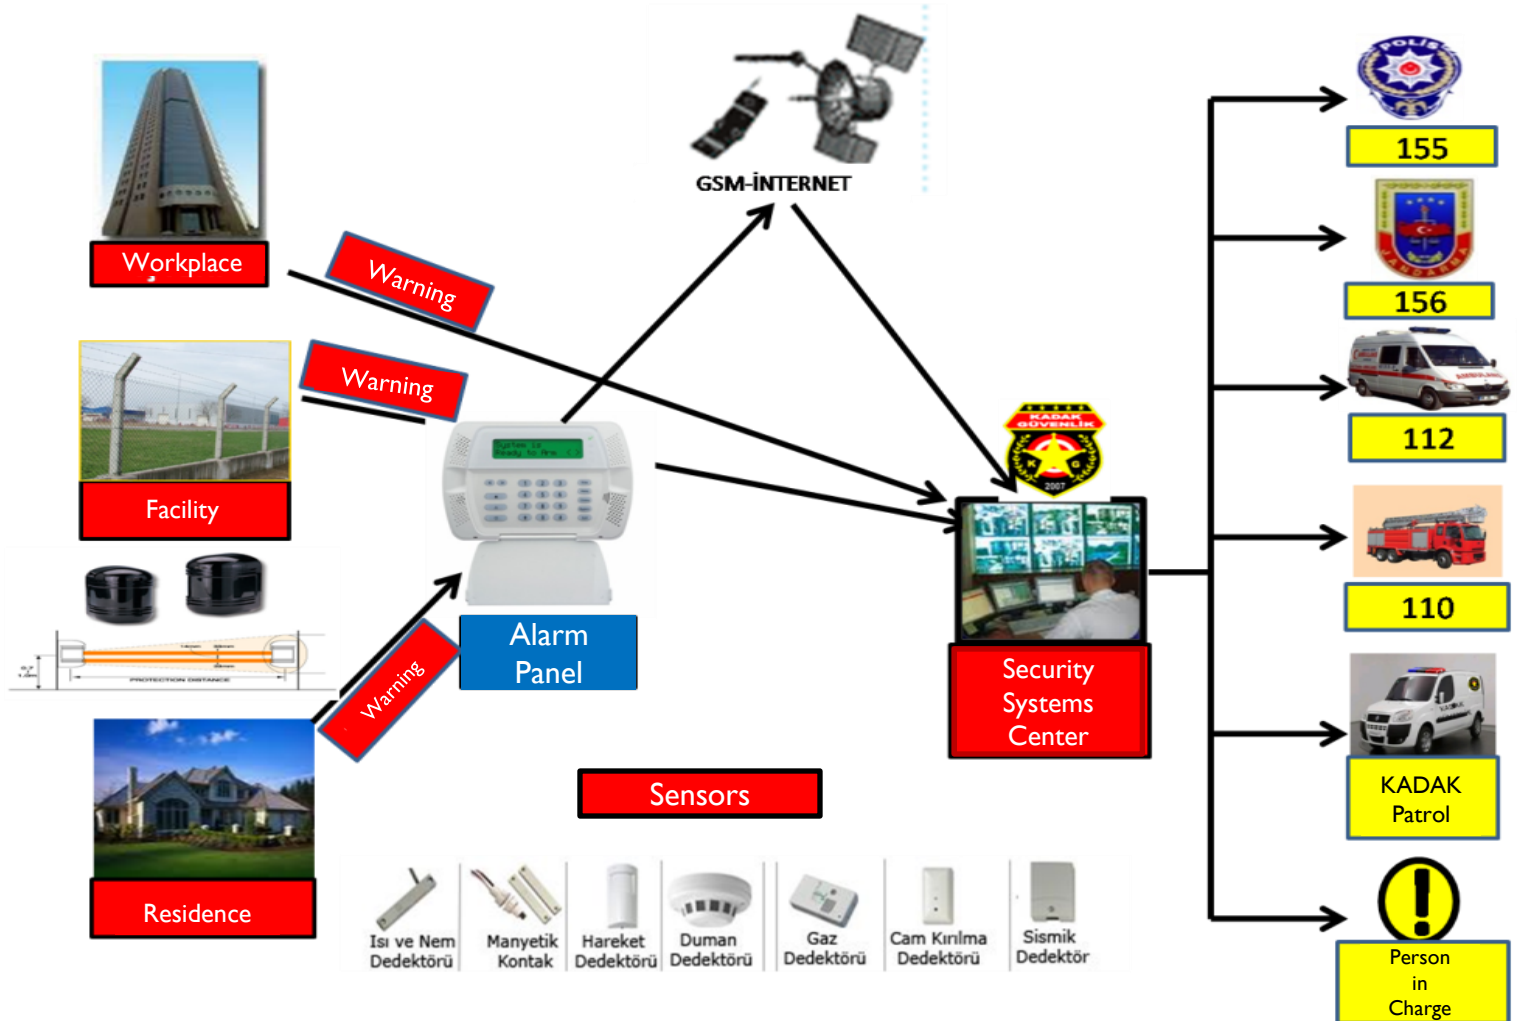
Workplace

Warning

Facility

Warning

PROTECTION DISTANCE

Residence

Warning

GSM-İNTERNET

Alarm Panel

KADAK GÜVENLİK

2007

Security Systems Center

Sensors

Isı ve Nem Dedektörü

Manyetik Kontak

Hareket Dedektörü

Duman Dedektörü

Gaz Dedektörü

Cam Kırılma Dedektörü

Sismik Dedektör

POLİS

155

JANDARMA

156

112

110

KADAK Patrol

Person in Charge